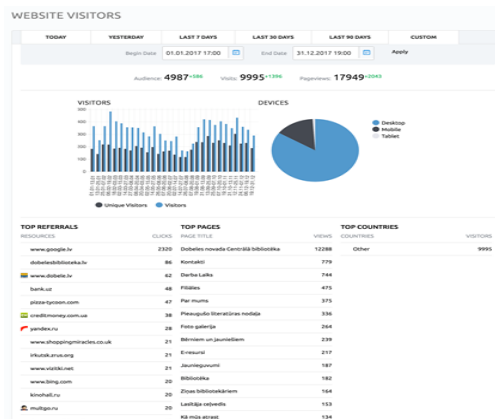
WEBSITE VISITORS

TODAY | YESTERDAY | LAST 7 DAYS | LAST 30 DAYS | LAST 90 DAYS | CUSTOM

Begin Date 01.01.2017 1:00 End Date 31.12.2017 19:00 Apply

Audience: 4987 +386 Visits: 9995 +1336 Pageviews: 17949 +2043

VISITORS

DEVICES

Desktop
Mobile
Tablet

Unique Visitors Visitors

TOP REFERRALS

| RESOURCES | CLICKS |
|---|---|
| www.google.lv | 2320 |
| dobelesbiblioteka.lv | 86 |
| www.dobele.lv | 62 |
| bank.uz | 48 |
| pizza-tycoon.com | 47 |
| creditmoney.com.ua | 38 |
| yandex.ru | 28 |
| www.shoppingmiracles.co.uk | 21 |
| irkutsk.xrus.org | 21 |
| www.vizitki.net | 20 |
| www.bing.com | 20 |
| kinohall.ru | 20 |
| multgo.ru | 20 |

TOP PAGES

| PAGE TITLE | VIEWS |
|---|---|
| Dobeles novada Centrālā bibliotēka | 12288 |
| Kontakti | 779 |
| Darba Laiks | 744 |
| Filiāles | 475 |
| Par mums | 375 |
| Pieaugušo literatūras nodaļa | 336 |
| Foto galerija | 264 |
| Bērniem un jauniešiem | 239 |
| E-resursi | 217 |
| Jaunieguvumi | 187 |
| Bibliotēka | 182 |
| Ziņas bibliotekāriem | 164 |
| Lasītāja ceļvedis | 153 |
| Kā mūs atrast | 134 |

TOP COUNTRIES

| COUNTRIES | VISITORS |
|---|---|
| Other | 9995 |